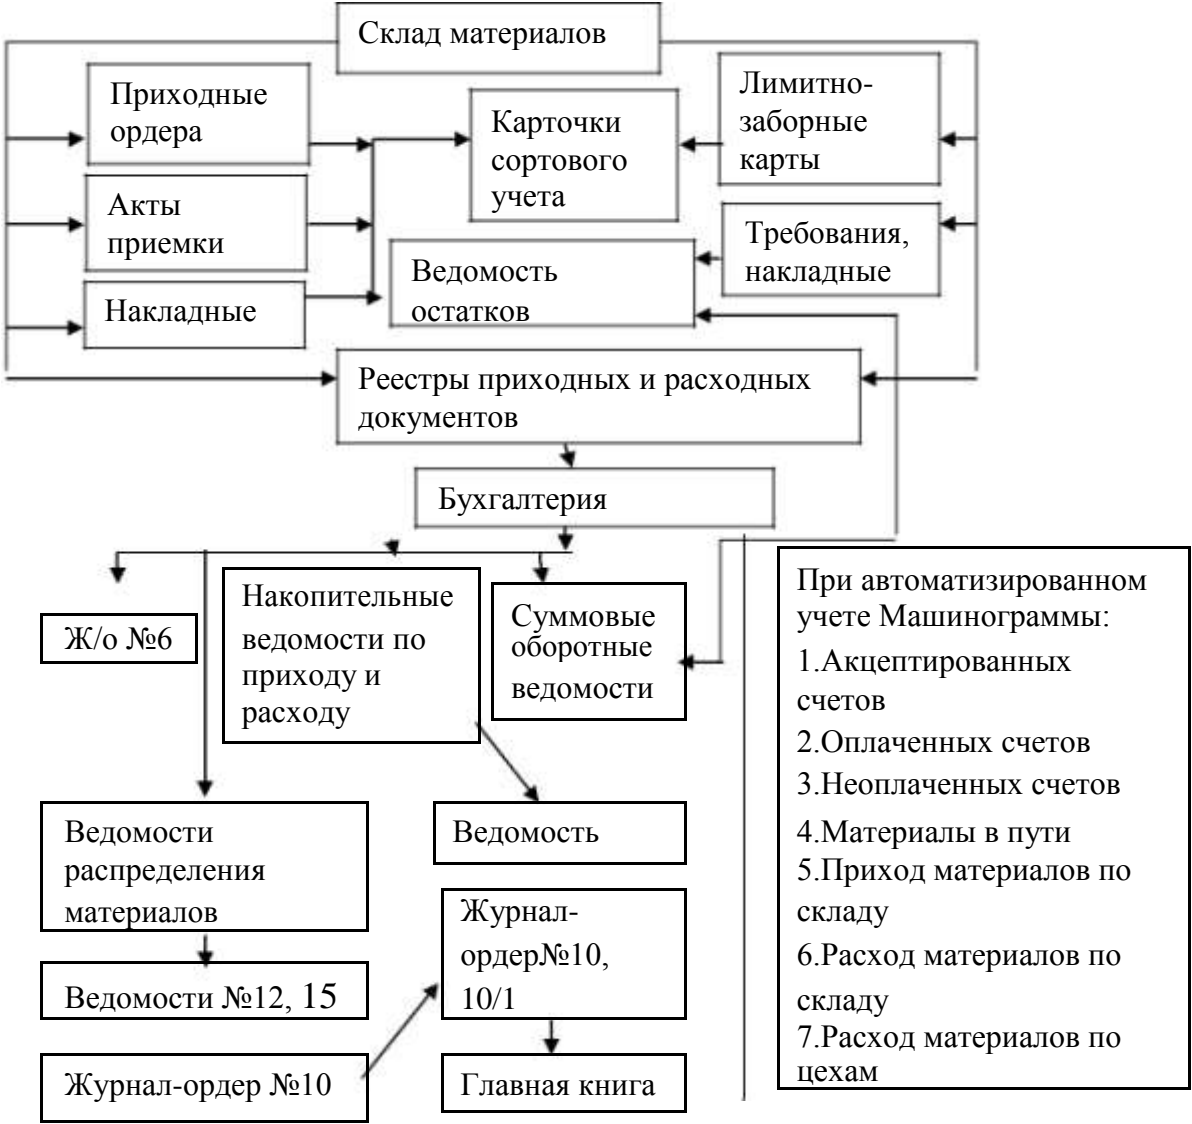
Склад материалов

Приходные ордера

Акты приемки

Накладные

Карточки сортового учета

Лимитно-заборные карты

Требования, накладные

Ведомость остатков

Реестры приходных и расходных документов

Бухгалтерия

Ж/о №6

Накопительные ведомости по приходу и расходу

Суммовые оборотные ведомости

При автоматизированном учете Машинограммы:
1.Акцептированных счетов
2.Оплаченных счетов
3.Неоплаченных счетов
4.Материалы в пути
5.Приход материалов по складу
6.Расход материалов по складу
7.Расход материалов по цехам

Ведомости распределения материалов

Ведомость

Журнал-ордер№10, 10/1

Ведомости №12, 15

Журнал-ордер №10

Главная книга